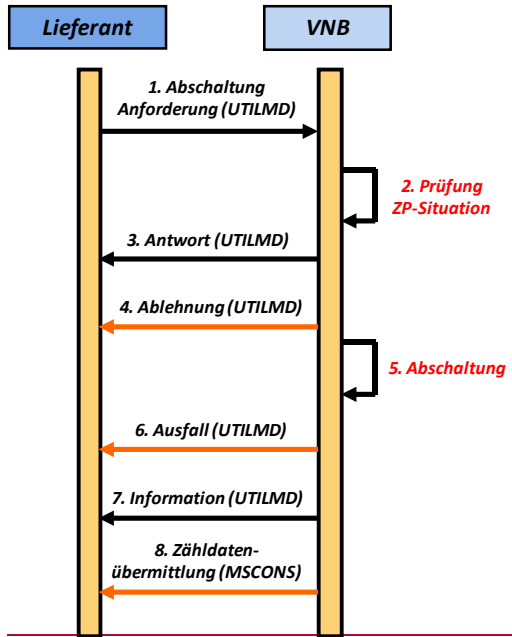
Lieferant

VNB

1. Abschaltung Anforderung (UTILMD)

2. Prüfung ZP-Situation

3. Antwort (UTILMD)

4. Ablehnung (UTILMD)

5. Abschaltung

6. Ausfall (UTILMD)

7. Information (UTILMD)

8. Zähldaten-übermittlung (MSCONS)